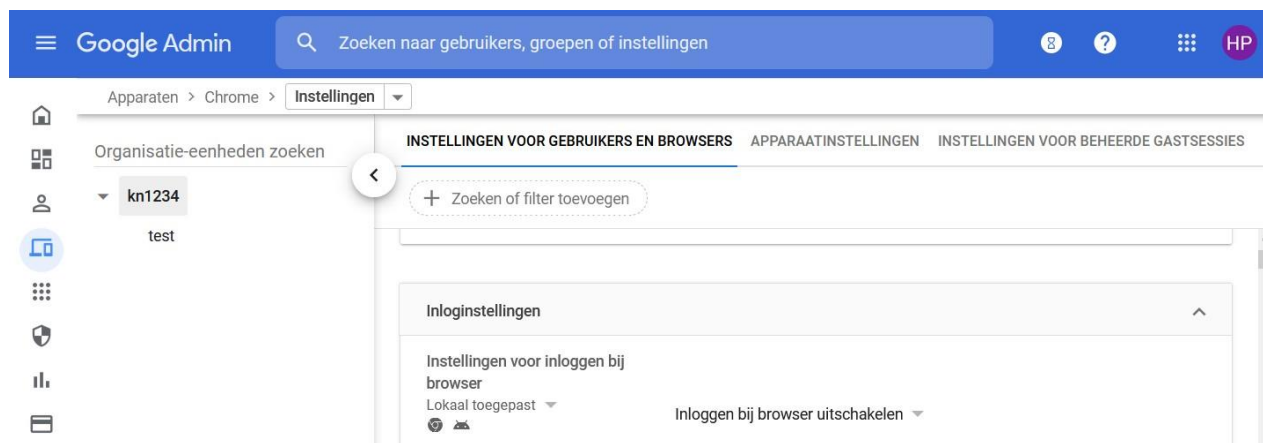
Google Admin

Zoeken naar gebruikers, groepen of instellingen

HP

Apparaten > Chrome > Instellingen

Organisatie-eenheden zoeken

kn1234

test

INSTELLINGEN VOOR GEBRUIKERS EN BROWSERS APPARAATINSTELLINGEN INSTELLINGEN VOOR BEHEERDE GASTSESSIES

+ Zoeken of filter toevoegen

Inloginstellingen

Instellingen voor inloggen bij browser

Lokaal toegepast

Inloggen bij browser uitschakelen